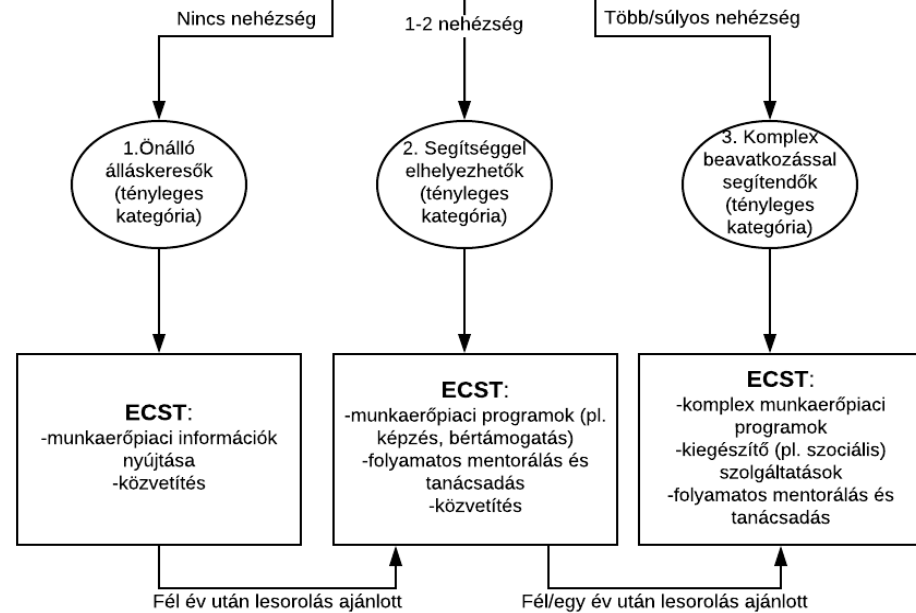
Nincs nehézség

1-2 nehézség

Több/súlyos nehézség

1.Önálló álláskeresők (tényleges kategória)

2. Segítséggel elhelyezhetők (tényleges kategória)

3. Komplex beavatkozással segítendők (tényleges kategória)

ECST:
-munkaerőpiaci információk nyújtása
-közvetítés

ECST:
-munkaerőpiaci programok (pl. képzés, bértámogatás)
-folyamatos mentorálás és tanácsadás
-közvetítés

ECST:
-komplex munkaerőpiaci programok
-kiegészítő (pl. szociális) szolgáltatások
-folyamatos mentorálás és tanácsadás

Fél év után lesorolás ajánlott

Fél/egy év után lesorolás ajánlott